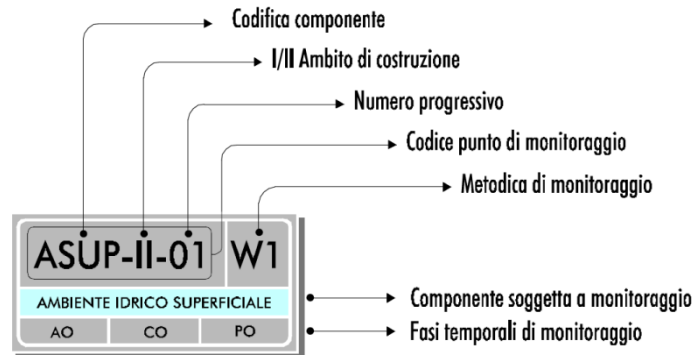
Codifica componente
I/II Ambito di costruzione
Numero progressivo
Codice punto di monitoraggio
Metodica di monitoraggio

ASUP-II-01 W1

AMBIENTE IDRICO SUPERFICIALE

AO CO PO

Componente soggetta a monitoraggio
Fasi temporali di monitoraggio